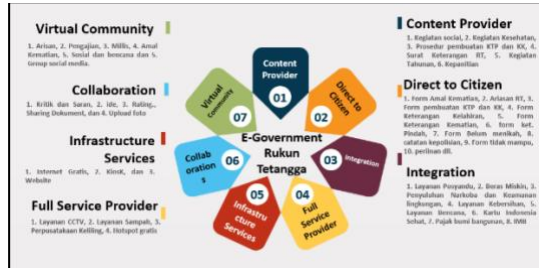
Virtual Community

1. Arisan, 2. Pengajian, 3. Millis, 4. Amal Kematian, 5. Sosial dan bencana dan 6. Group social media.

Collaboration

1. Kritik dan Saran, 2. Ide, 3. Rating,, Sharing Dokument, dan 4. Upload foto

Infrastructure Services

1. Internet Gratis, 2. Kiosk, dan 3. Website

Full Service Provider

1. Layanan CCTV, 2. Layanan Sampah, 3. Perpusatakaan Keliling, 4. Hotspot gratis

Content Provider
01

Direct to Citizen
02

Integration
03

Full Service Provider
04

Infrastructure Services
05

Collaborations
06

Virtual Community
07

E-Government Rukun Tetangga

Content Provider

1. Kegiatan social, 2. Kegiatan Kesehatan, 3. Prosedur pembuatan KTP dan KK, 4. Surat Keterangan RT, 5. Kegiatan Tahunan, 6. Kepanitian

Direct to Citizen

1. Form Amal Kematian, 2. Arisan RT, 3. Form pembuatan KTP dan KK, 4. Form Keterangan Kelahiran, 5. Form Keterangan Kematian, 6. form ket. Pindah, 7. Form Belum menikah, 8. catatan kepolisian, 9. Form tidak mampu, 10. perizinan dll.

Integration

1. Layanan Posyandu, 2. Beras Miskin, 3. Penyuluhan Narkoba dan Keamanan lingkungan, 4. Layanan Kebersihan, 5. Layanan Bencana, 6. Kartu Indonesia Sehat, 7. Pajak bumi bangunan, 8. IMB